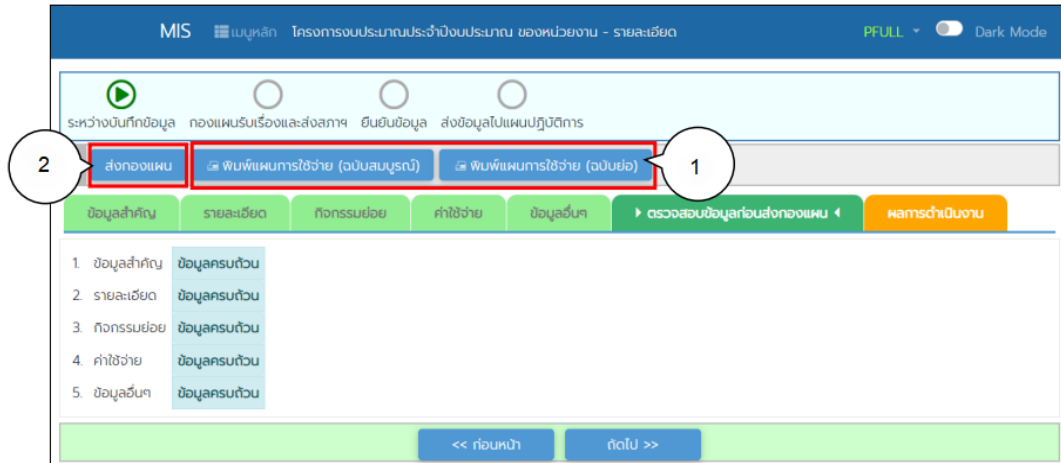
MIS เมนูหลัก โครงการงบประมาณประจำปีงบประมาณ ของหน่วยงาน - รายละเอียด PFULL Dark Mode

ระหว่างบันทึกข้อมูล กองแผนรับเรื่องและส่งสภาฯ ยืนยันข้อมูล ส่งข้อมูลไปแผนปฏิบัติการ

2 ส่งกองแผน พิมพ์แผนการใช้จ่าย (ฉบับสมบูรณ์) พิมพ์แผนการใช้จ่าย (ฉบับย่อ) 1

ข้อมูลสำคัญ รายละเอียด กิจกรรมย่อย ค่าใช้จ่าย ข้อมูลอื่นๆ ▸ ตรวจสอบข้อมูลก่อนส่งกองแผน ◂ ผลการดำเนินงาน

| | |
|---|---|
| 1. ข้อมูลสำคัญ | ข้อมูลครบถ้วน |
| 2. รายละเอียด | ข้อมูลครบถ้วน |
| 3. กิจกรรมย่อย | ข้อมูลครบถ้วน |
| 4. ค่าใช้จ่าย | ข้อมูลครบถ้วน |
| 5. ข้อมูลอื่นๆ | ข้อมูลครบถ้วน |

<< ก่อนหน้า ถัดไป >>